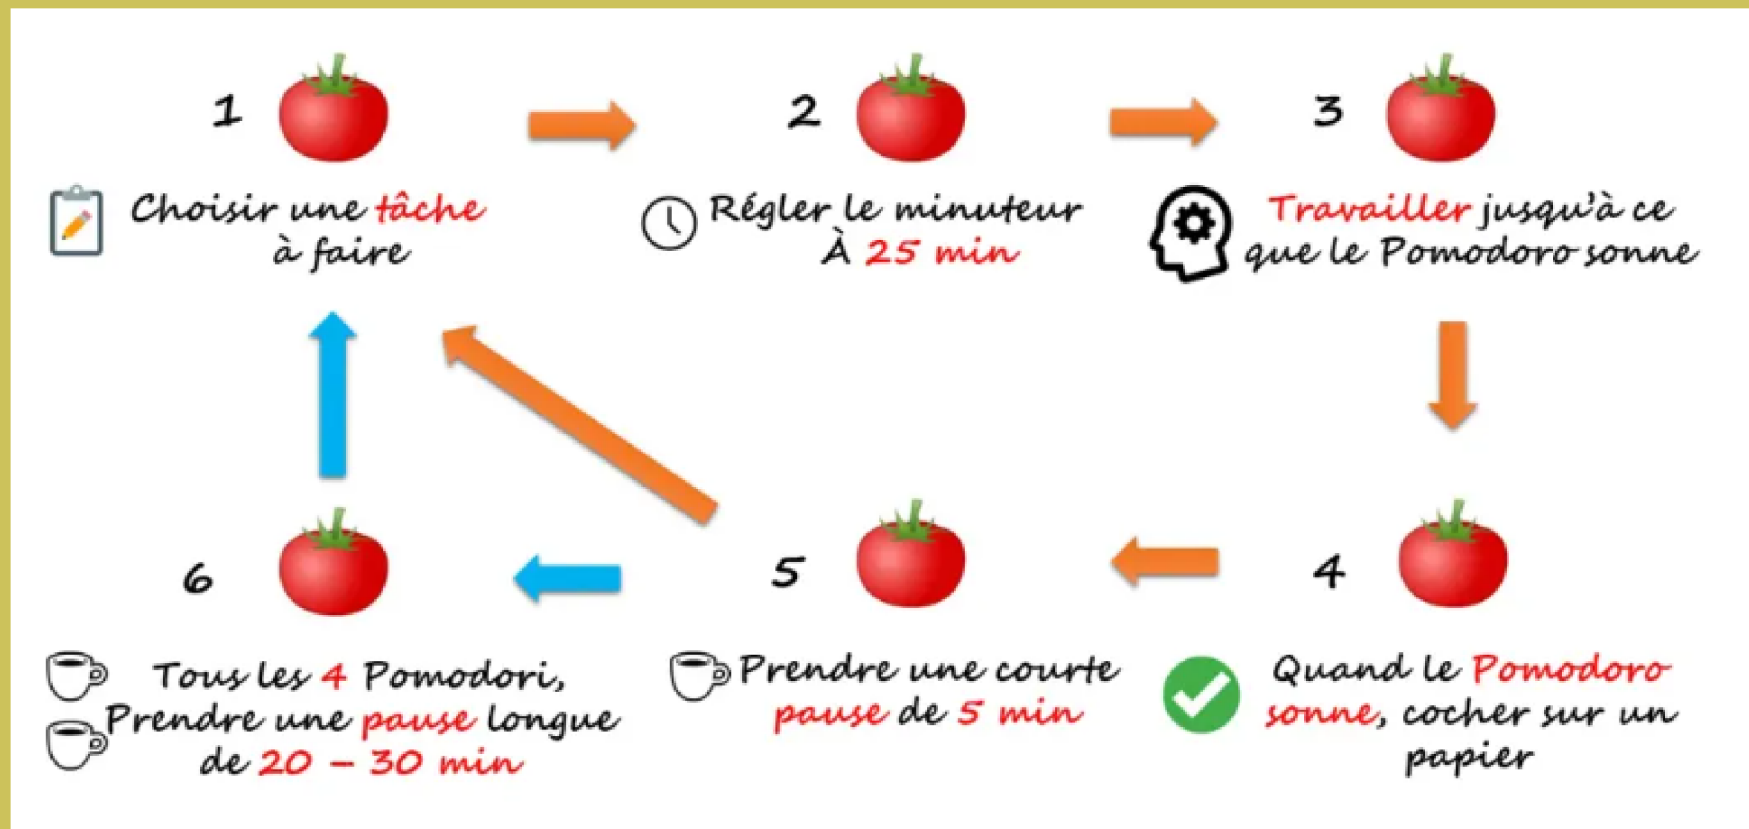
1

Choisir une tâche à faire

2

Régler le minuteur À 25 min

3

Travailler jusqu'à ce que le Pomodoro sonne

4

Quand le Pomodoro sonne, cocher sur un papier

5

Prendre une courte pause de 5 min

6

Tous les 4 Pomodori, Prendre une pause longue de 20 – 30 min